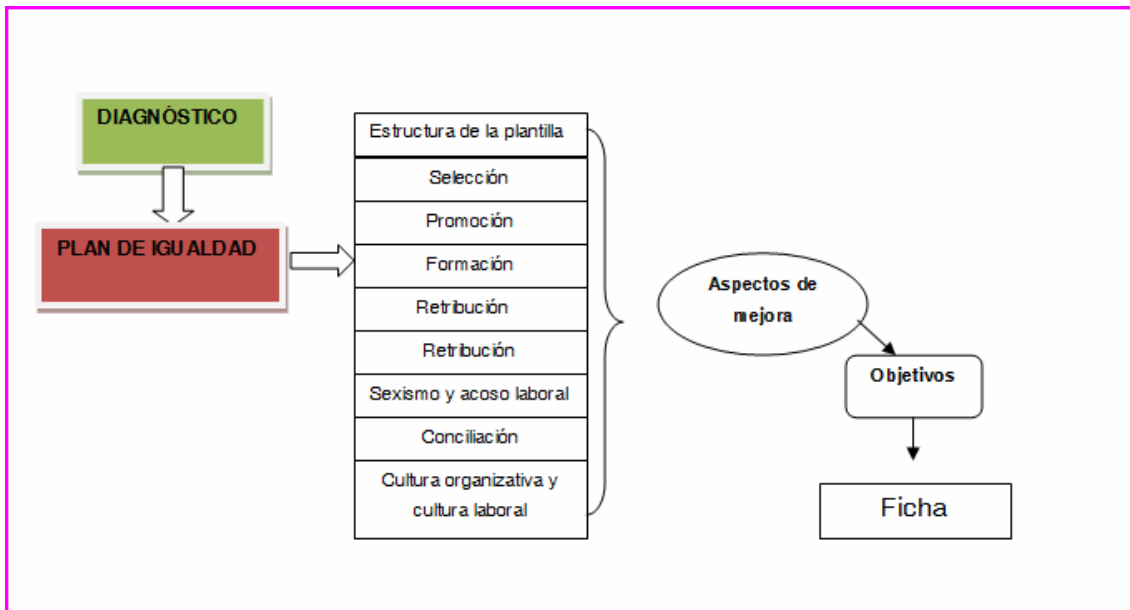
DIAGNÒSTICO

PLAN DE IGUALDAD

Estructura de la plantilla

Selección

Promoción

Formación

Retribución

Retribución

Sexismo y acoso laboral

Conciliación

Cultura organizativa y cultura laboral

Aspectos de mejora

Objetivos

Ficha